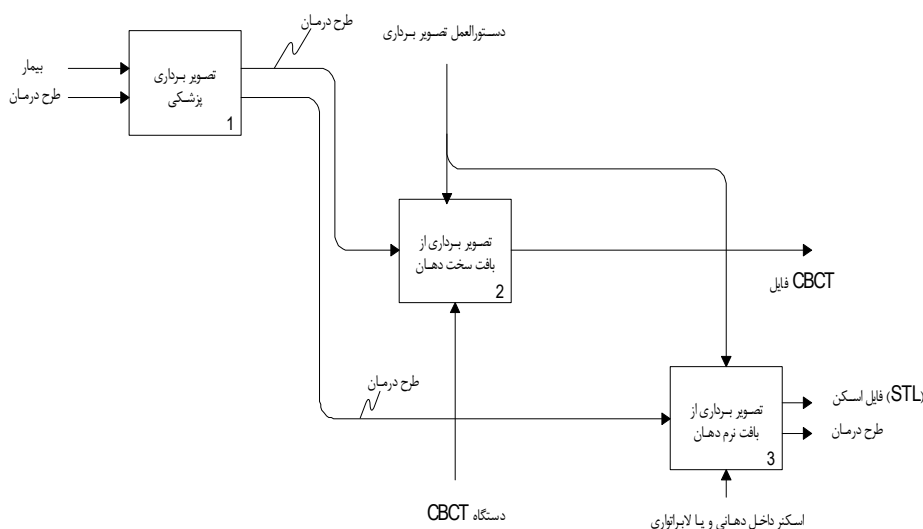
بیمار
طرح درمان
تصویر برداری پزشکی
1
طرح درمان
دستورالعمل تصویر برداری
تصویر برداری از بافت سخت دهان
2
فایل CBCT
طرح درمان
تصویر برداری از بافت نرم دهان
3
فایل اسکن (STL
طرح درمان
دستگاه CBCT
اسکنر داخل دهانی و یا لابراتواری